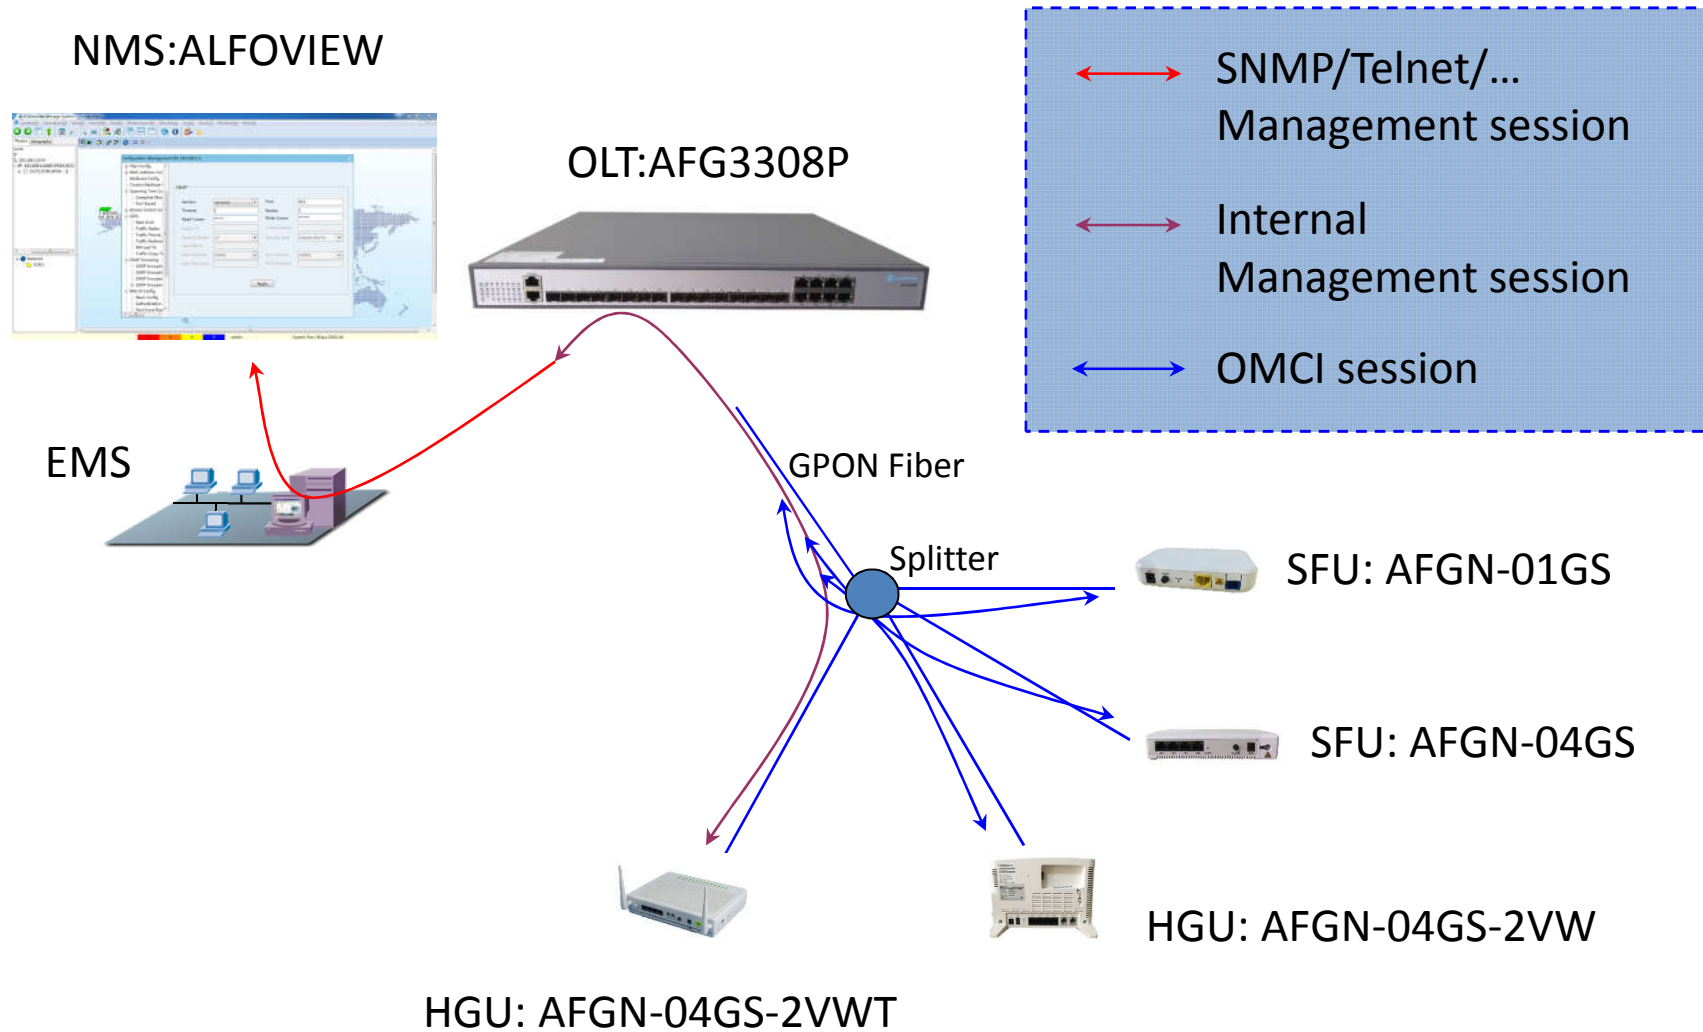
NMS:ALFOVIEW

OLT:AFG3308P

SNMP/Telnet/... Management session

Internal Management session

OMCI session

EMS

GPON Fiber

Splitter

SFU: AFGN-01GS

SFU: AFGN-04GS

HGU: AFGN-04GS-2VW

HGU: AFGN-04GS-2VWT